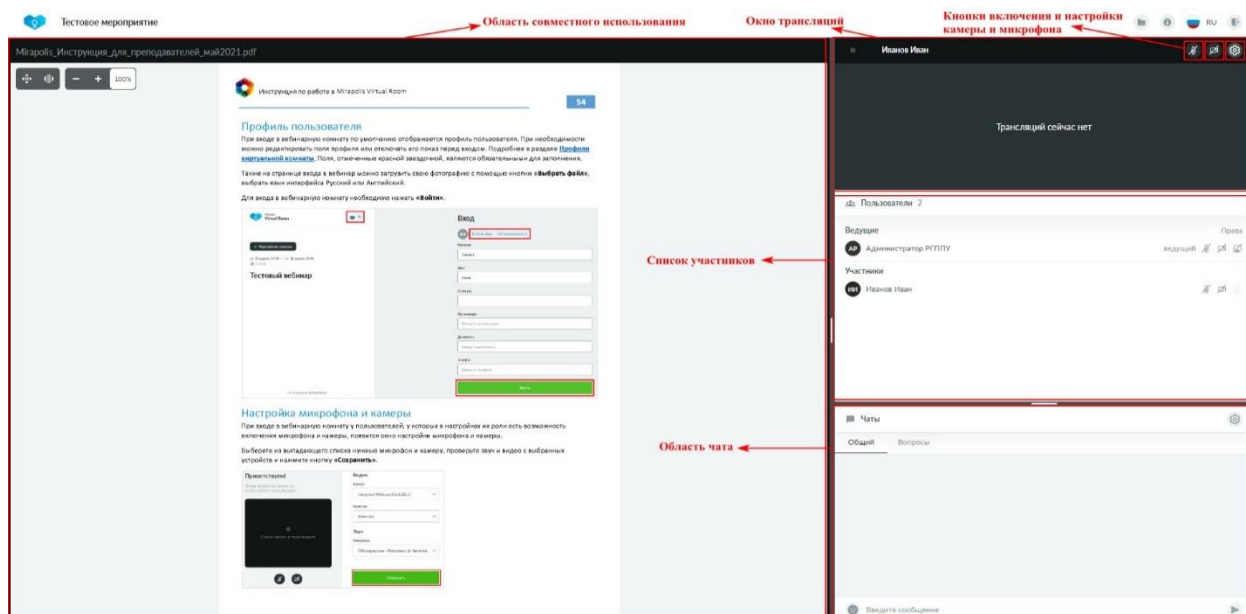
Тестовое мероприятие

Область совместного использования

Окно трансляций

Кнопки включения и настройки камеры и микрофона

RU

Mirapolis_Инструкция_для_преподавателей_май2021.pdf

100%

Инструкция по работе в Mirapolis Virtual Room

54

Профиль пользователя

При входе в вебинарную комнату по умолчанию отображается профиль пользователя. При необходимости можно редактировать поля профиля или отключать его показ перед входом. Подробнее в разделе Профили виртуальной комнаты. Поля, отмеченные красной звездочкой, являются обязательными для заполнения.

Также на странице входа в вебинар можно загрузить свою фотографию с помощью кнопки «Выбрать файл», выбрать язык интерфейса Русский или Английский.

Для входа в вебинарную комнату необходимо нажать «Войти».

Virtual Room

Тестовый вебинар

Вход

Войти

Настройка микрофона и камеры

При входе в вебинарную комнату у пользователей, у которых в настройках их роли есть возможность включения микрофона и камеры, появится окно настройки микрофона и камеры.

Выберете из выпадающего списка нужные микрофон и камеру, проверьте звук и видео с выбранных устройств и нажмите кнопку «Сохранить».

Привет тестовое!

Видео

Звук

Сохранить

Иванов Иван

Трансляций сейчас нет

Пользователи 2

Ведущие

Права

АР Администратор РГППУ

ведущий

Участники

ИИ Иванов Иван

Список участников

Чаты

Общий

Вопросы

Область чата

Введите сообщение